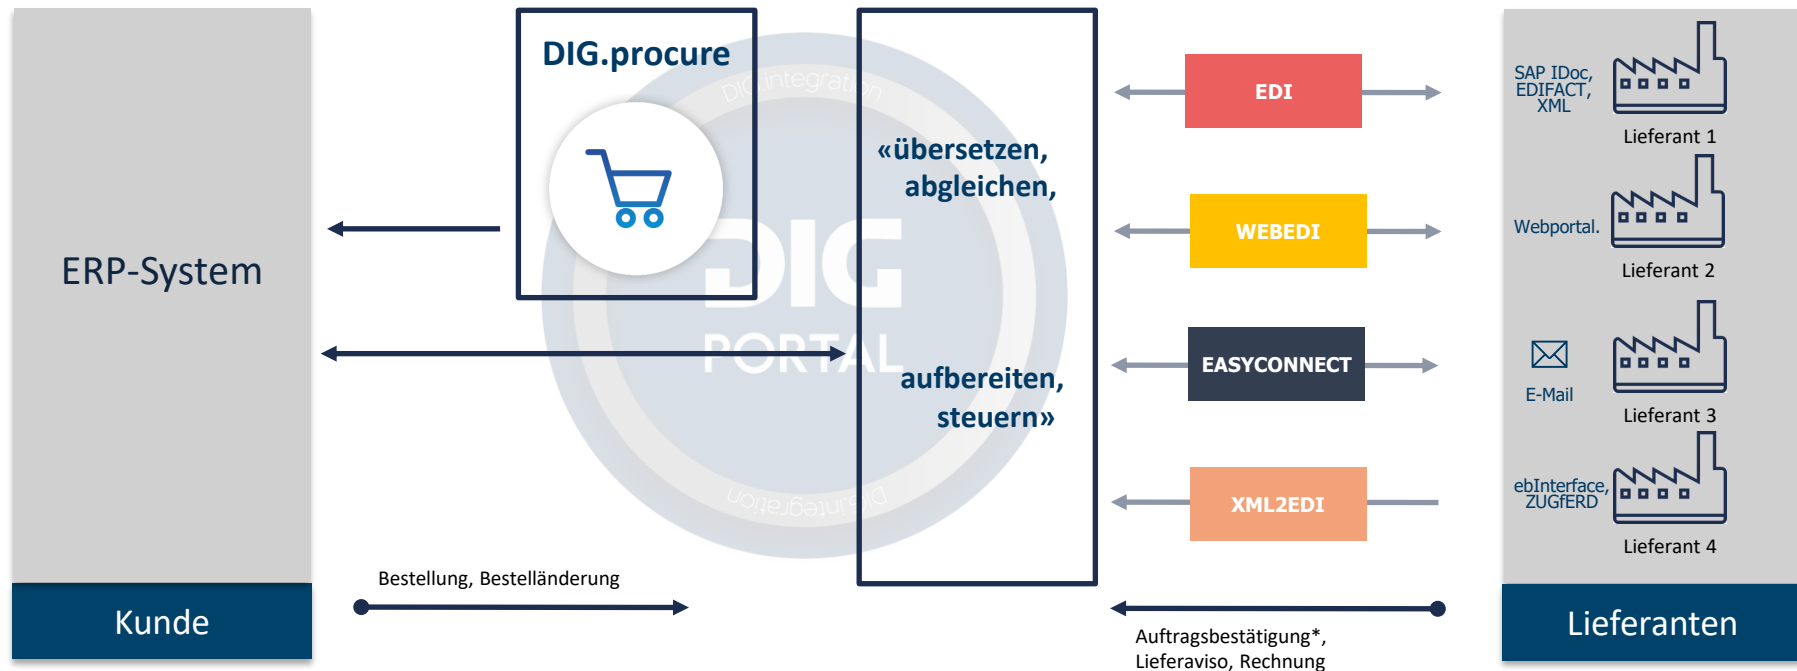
ERP-System

Kunde

DIG.procure

DIG integration

DIG

PORTAL

DIG integration

«übersetzen, abgleichen,

aufbereiten, steuern»

EDI

WEBEDI

EASYCONNECT

XML2EDI

SAP IDoc, EDIFACT, XML

Lieferant 1

Webportal.

Lieferant 2

E-Mail

Lieferant 3

ebInterface, ZUGFeRD

Lieferant 4

Lieferanten

Bestellung, Bestelländerung

Auftragsbestätigung*, Lieferaviso, Rechnung